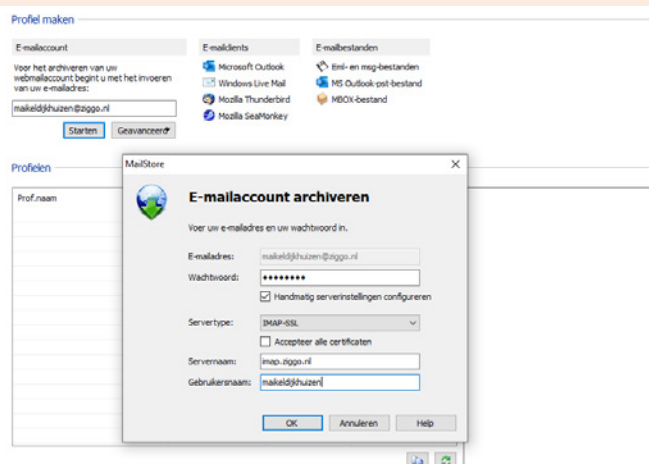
Profiel maken

E-mailaccount

Voor het archiveren van uw webmailaccount begint u met het invoeren van uw e-mailadres:

maikeldijkhuizen@ziggo.nl

Starten

Geavanceerd

E-mailclients

Microsoft Outlook

Windows Live Mail

Mozilla Thunderbird

Mozilla SeaMonkey

E-mailbestanden

Eml- en msg-bestanden

MS Outlook-pst-bestand

MBOX-bestand

Profielen

Prof.naam

MailStore

E-mailaccount archiveren

Voer uw e-mailadres en uw wachtwoord in.

E-mailadres: maikeldijkhuizen@ziggo.nl

Wachtwoord: ••••••••

Handmatig serverinstellingen configureren

Servertype: IMAP-SSL

Accepteer alle certificaten

Servernaam: imap.ziggo.nl

Gebruikersnaam: maikeldijkhuizen

OK

Annuleren

Help